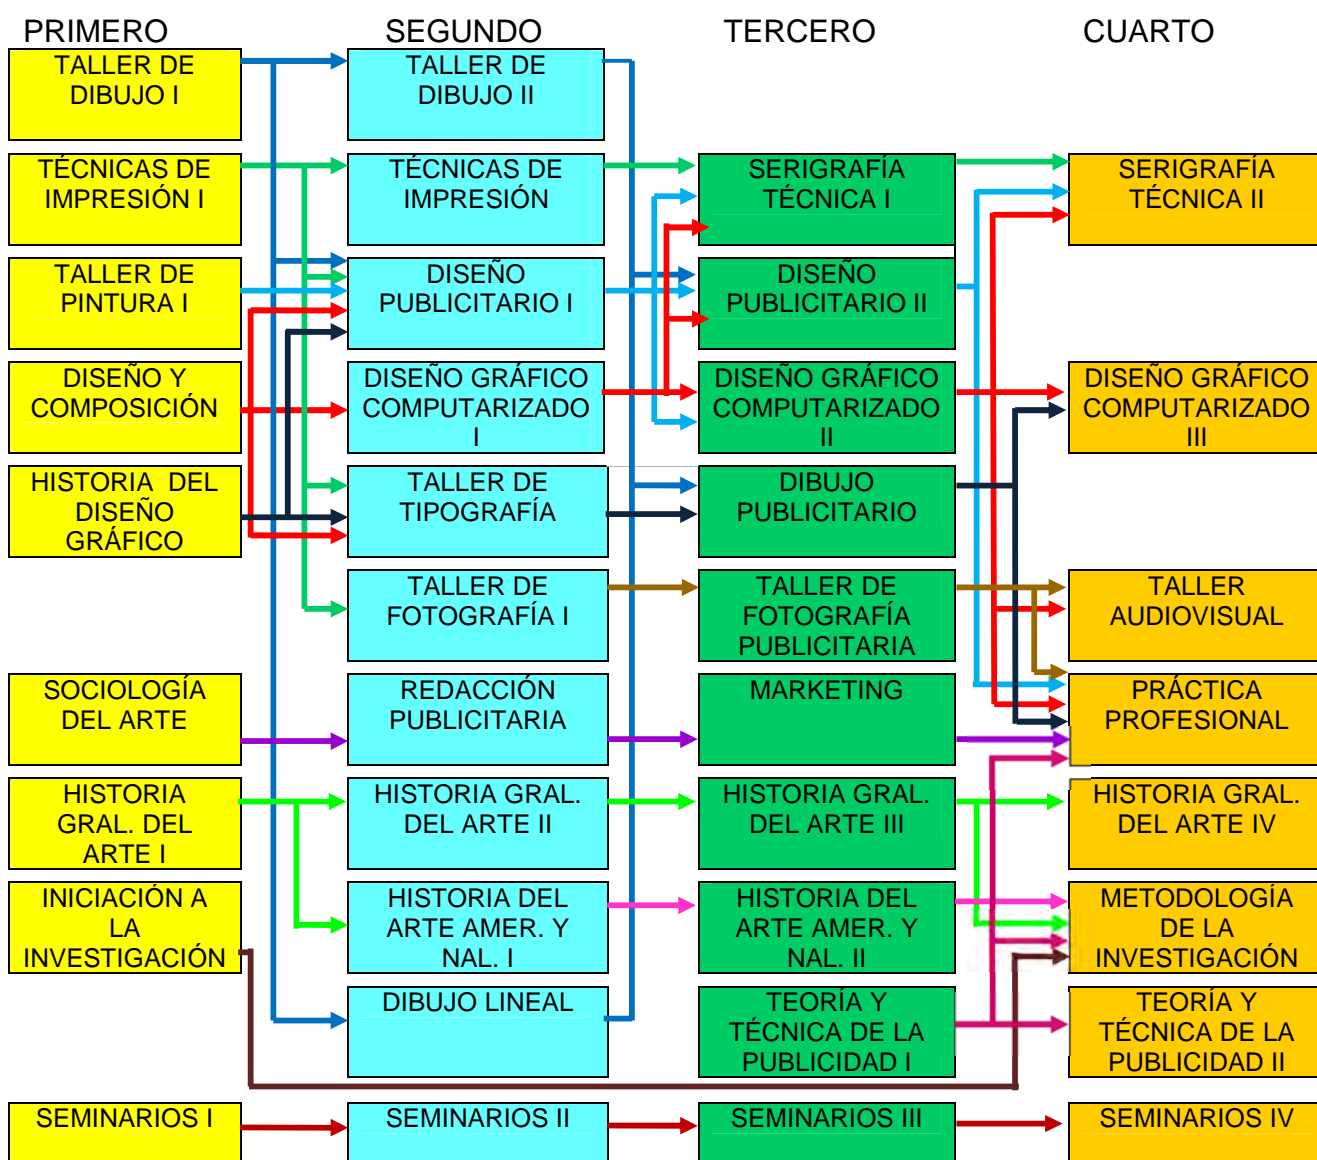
PRIMERO

TALLER DE DIBUJO I

TÉCNICAS DE IMPRESIÓN I

TALLER DE PINTURA I

DISEÑO Y COMPOSICIÓN

HISTORIA DEL DISEÑO GRÁFICO

SOCIOLOGÍA DEL ARTE

HISTORIA GRAL. DEL ARTE I

INICIACIÓN A LA INVESTIGACIÓN

SEMINARIOS I

SEGUNDO

TALLER DE DIBUJO II

TÉCNICAS DE IMPRESIÓN

DISEÑO PUBLICITARIO I

DISEÑO GRÁFICO COMPUTARIZADO I

TALLER DE TIPOGRAFÍA

TALLER DE FOTOGRAFÍA I

REDACCIÓN PUBLICITARIA

HISTORIA GRAL. DEL ARTE II

HISTORIA DEL ARTE AMER. Y NAL. I

DIBUJO LINEAL

SEMINARIOS II

TERCERO

SERIGRAFÍA TÉCNICA I

DISEÑO PUBLICITARIO II

DISEÑO GRÁFICO COMPUTARIZADO II

DIBUJO PUBLICITARIO

TALLER DE FOTOGRAFÍA PUBLICITARIA

MARKETING

HISTORIA GRAL. DEL ARTE III

HISTORIA DEL ARTE AMER. Y NAL. II

TEORÍA Y TÉCNICA DE LA PUBLICIDAD I

SEMINARIOS III

CUARTO

SERIGRAFÍA TÉCNICA II

DISEÑO GRÁFICO COMPUTARIZADO III

TALLER AUDIOVISUAL

PRÁCTICA PROFESIONAL

HISTORIA GRAL. DEL ARTE IV

METODOLOGÍA DE LA INVESTIGACIÓN

TEORÍA Y TÉCNICA DE LA PUBLICIDAD II

SEMINARIOS IV